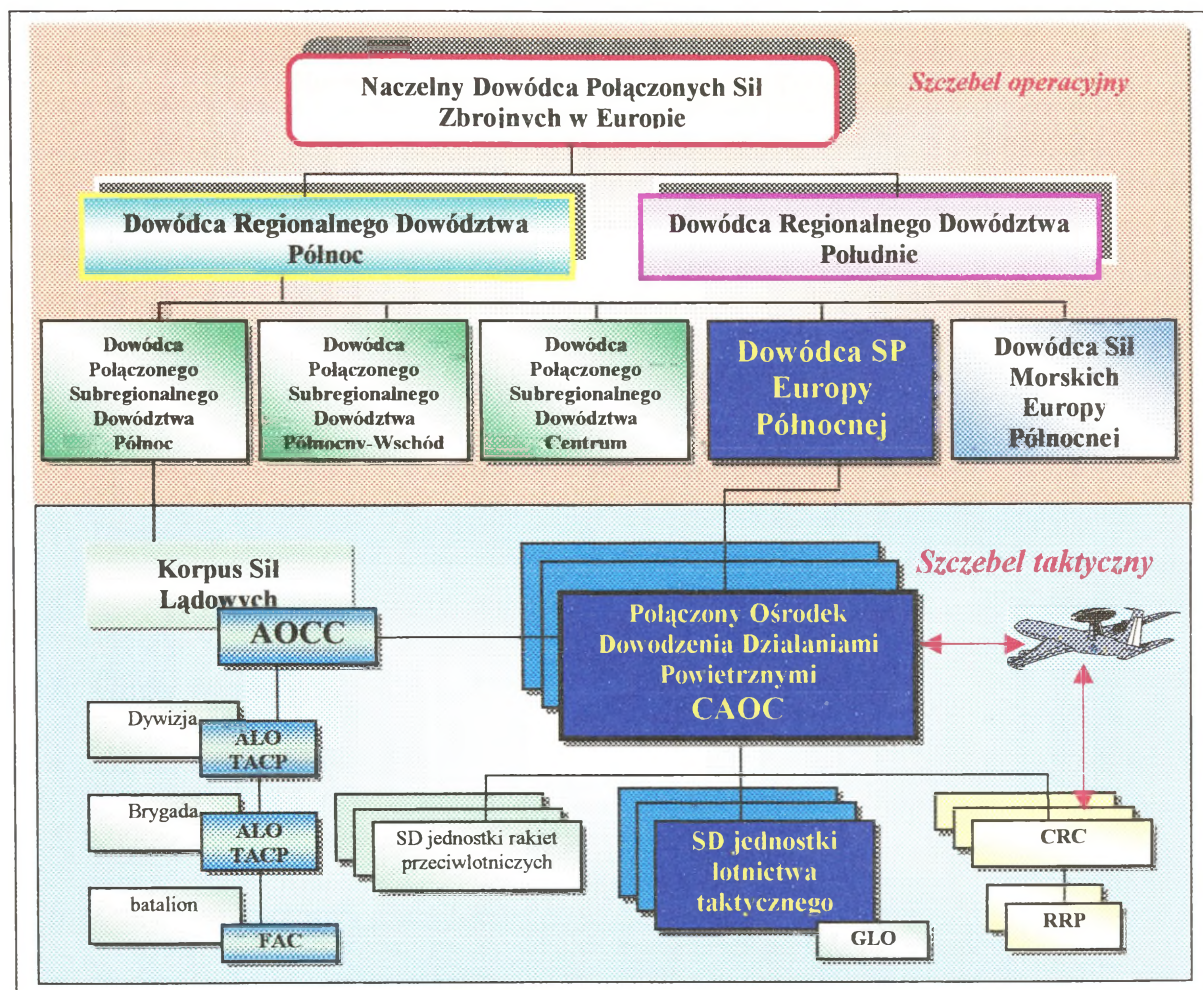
Naczelny Dowódca Połączonych Sił Zbrojnych w Europie

Szczebel operacyjny

Dowódca Regionalnego Dowództwa Północ

Dowódca Regionalnego Dowództwa Południe

Dowódca Połączonego Subregionalnego Dowództwa Północ

Dowódca Połączonego Subregionalnego Dowództwa Północny-Wschód

Dowódca Połączonego Subregionalnego Dowództwa Centrum

Dowódca SP Europy Północnej

Dowódca Sił Morskich Europy Północnej

Szczebel taktyczny

Korpus Sił Lądowych

AOCC

Połączony Ośrodek Dowodzenia Działaniami Powietrznymi CAOC

Dywizja

ALO TACP

Brygada

ALO TACP

batalion

FAC

SD jednostki rakiet przeciwlotniczych

SD jednostki lotnictwa taktycznego

GLO

CRC

RRP